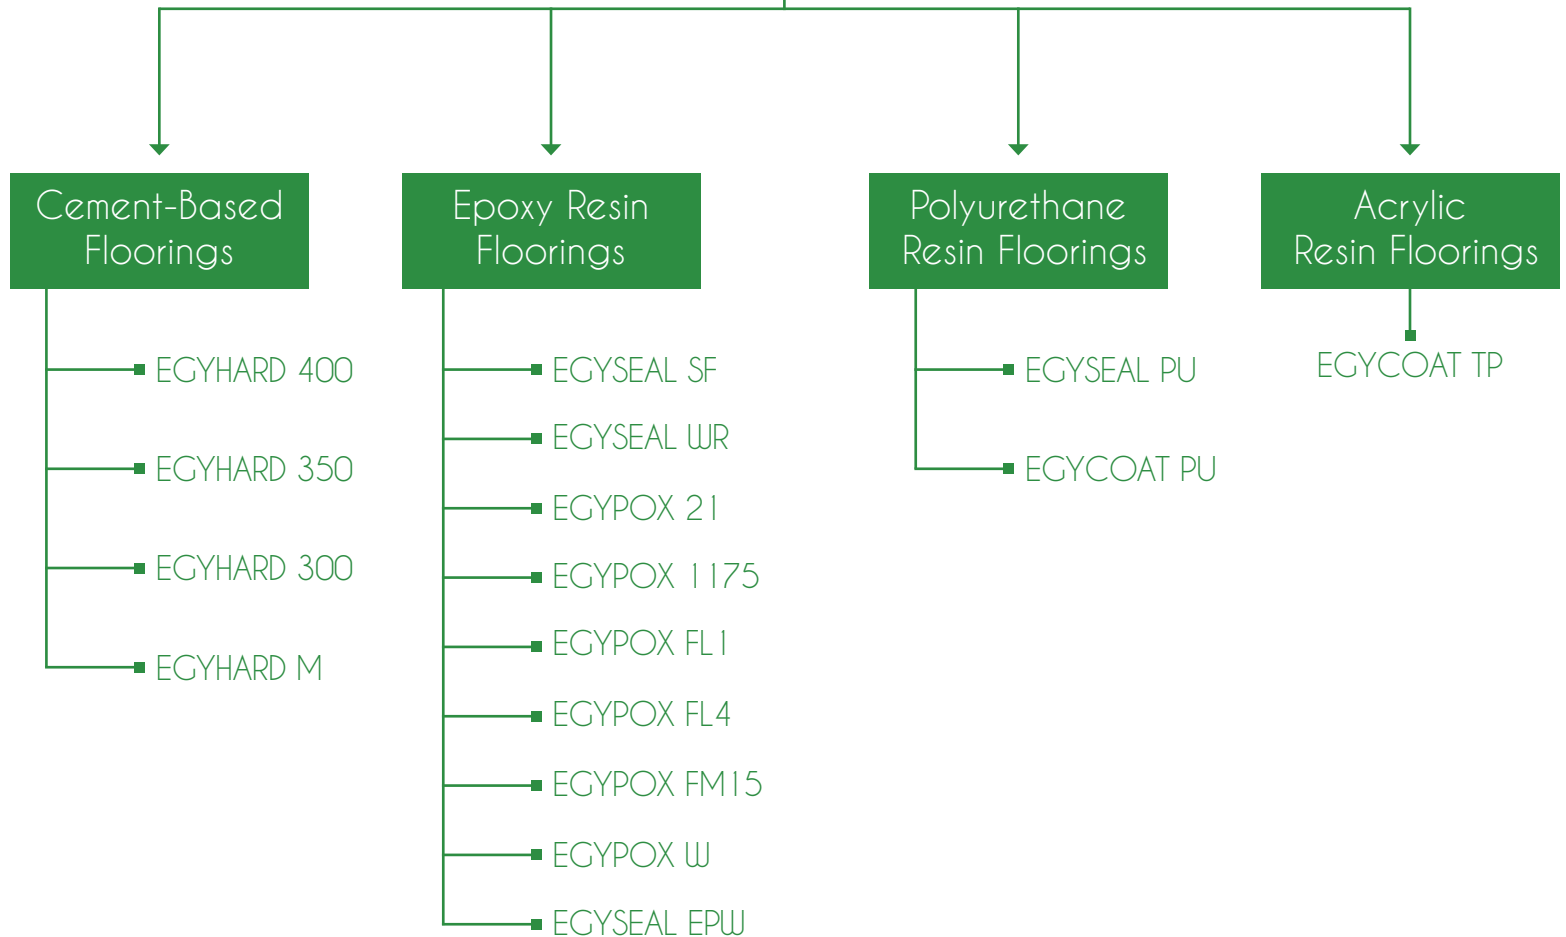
Cement-Based Floorings

EGYHARD 400
EGYHARD 350
EGYHARD 300
EGYHARD M

Epoxy Resin Floorings

EGYSEAL SF
EGYSEAL WR
EGYPOX 21
EGYPOX 1175
EGYPOX FL1
EGYPOX FL4
EGYPOX FM15
EGYPOX W
EGYSEAL EPW

Polyurethane Resin Floorings

EGYSEAL PU
EGYCOAT PU

Acrylic Resin Floorings

EGYCOAT TP